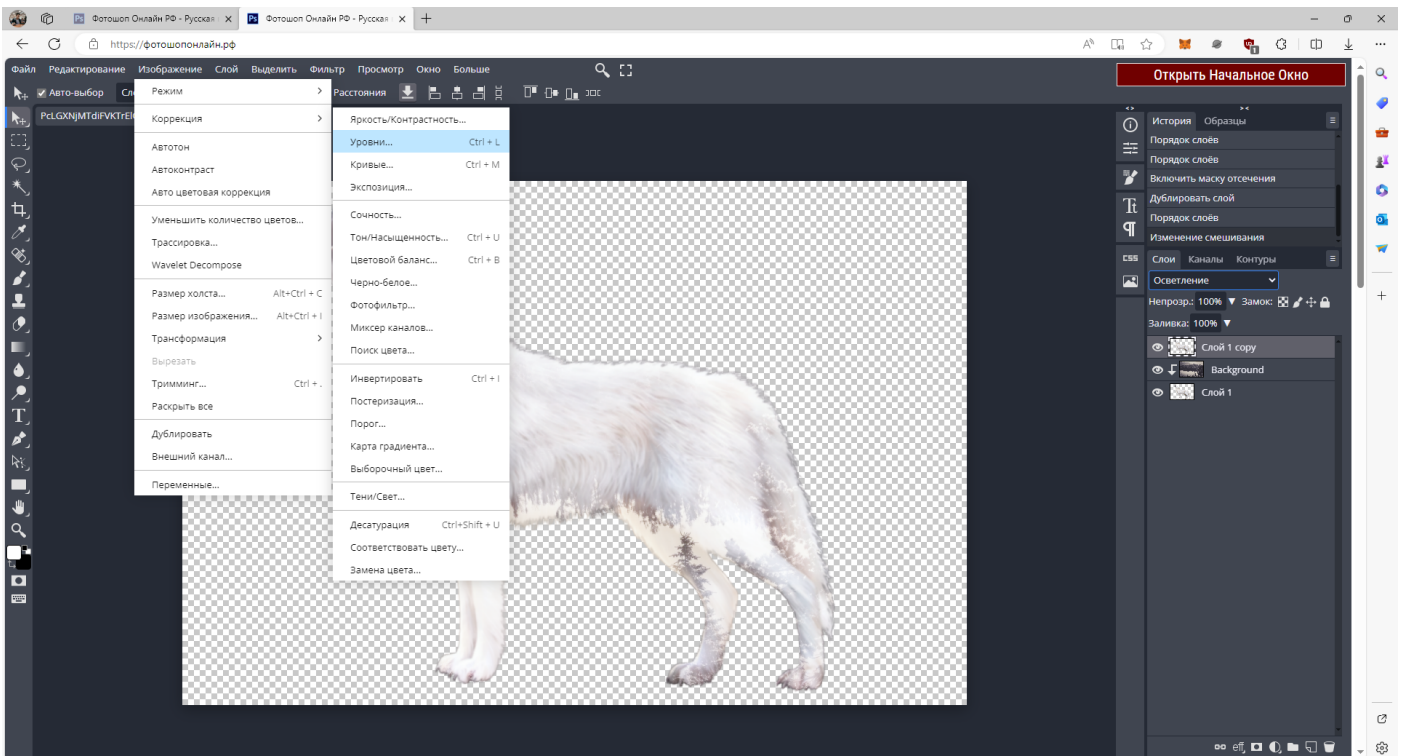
Фотошоп Онлайн РФ - Русская ×
Фотошоп Онлайн РФ - Русская ×
https://фотошопонлайн.рф

Файл Редактирование Изображение Слой Выделить Фильтр Просмотр Окно Больше

Открыть Начальное Окно

Авто-выбор Сл
Расстояния

PcLGXNjMTdiFVKTrEl

Режим
Коррекция
Автотон
Автоконтраст
Авто цветовая коррекция
Уменьшить количество цветов...
Трассировка...
Wavelet Decompose
Размер холста... Alt+Ctrl + C
Размер изображения... Alt+Ctrl + I
Трансформация
Вырезать
Тримминг... Ctrl + .
Раскрыть все
Дублировать
Внешний канал...
Переменные...

Яркость/Контрастность...
Уровни... Ctrl + L
Кривые... Ctrl + M
Экспозиция...
Сочность...
Тон/Насыщенность... Ctrl + U
Цветовой баланс... Ctrl + B
Черно-белое...
Фотофильтр...
Миксер каналов...
Поиск цвета...
Инвертировать Ctrl + I
Постеризация...
Порог...
Карта градиента...
Выборочный цвет...
Тени/Свет...
Десатурация Ctrl+Shift + U
Соответствовать цвету...
Замена цвета...

История Образцы
Порядок слоёв
Порядок слоёв
Включить маску отсечения
Дублировать слой
Порядок слоёв
Изменение смешивания

Слои Каналы Контуры
Осветление
Непрозр.: 100% Замок:
Заливка: 100%
Слой 1 copy
Background
Слой 1